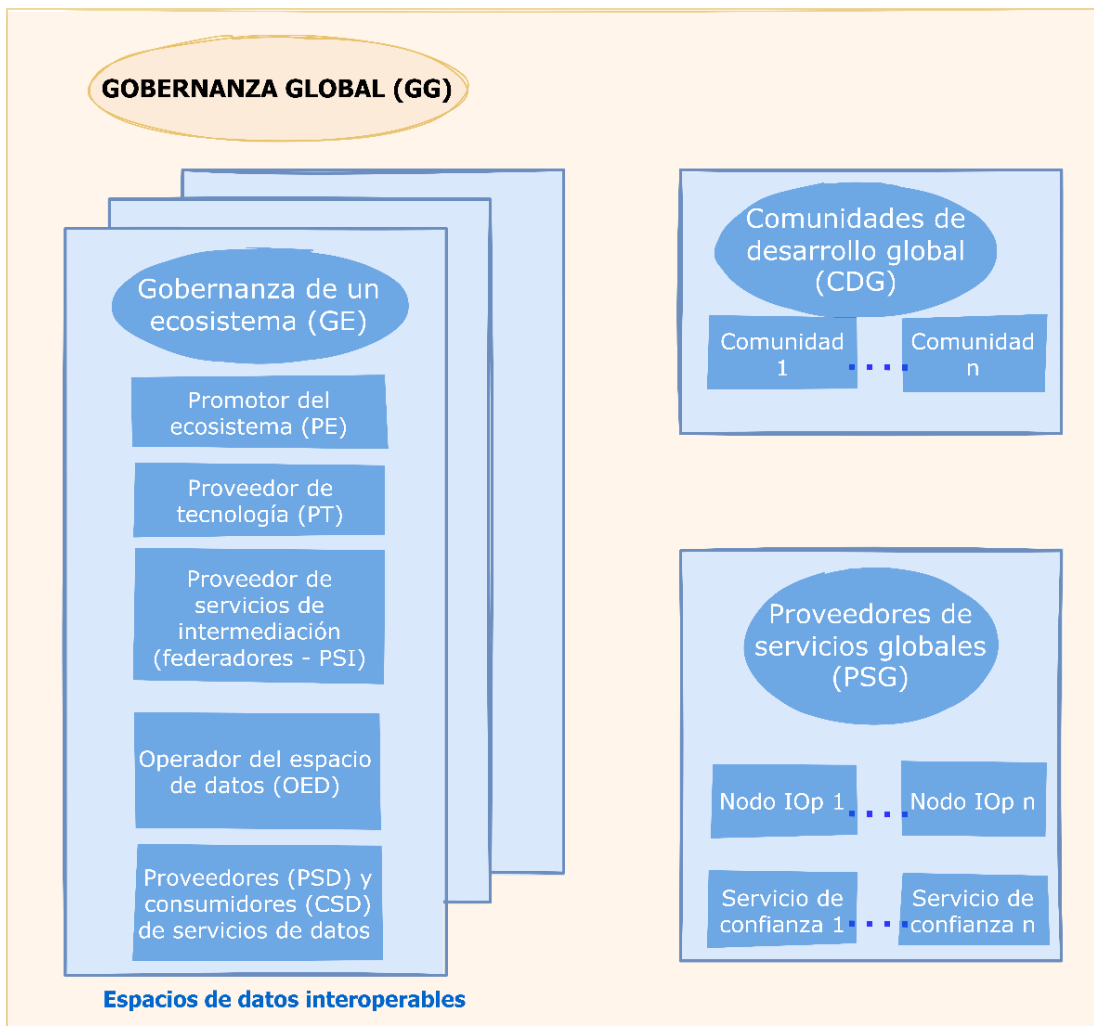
GOBERNANZA GLOBAL (GG)

Gobernanza de un ecosistema (GE)

Promotor del ecosistema (PE)

Proveedor de tecnología (PT)

Proveedor de servicios de intermediación (federadores - PSI)

Operador del espacio de datos (OED)

Proveedores (PSD) y consumidores (CSD) de servicios de datos

Espacios de datos interoperables

Comunidades de desarrollo global (CDG)

Comunidad 1

Comunidad n

Proveedores de servicios globales (PSG)

Nodo IOp 1

Nodo IOp n

Servicio de confianza 1

Servicio de confianza n